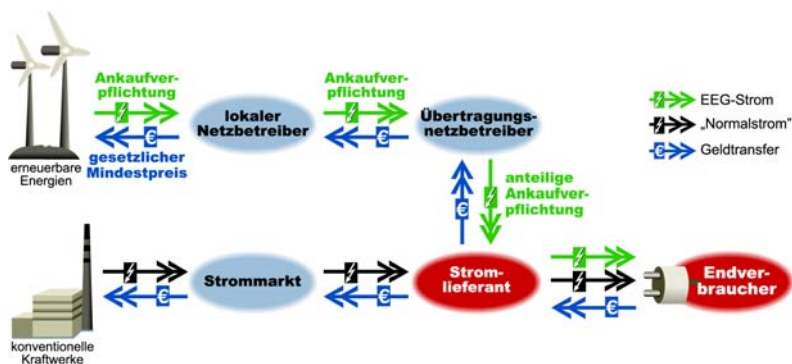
Ankaufverpflichtung

lokaler Netzbetreiber

Ankaufverpflichtung

Übertragungsnetzbetreiber

EEG-Strom

„Normalstrom"

Geldtransfer

erneuerbare Energien

gesetzlicher Mindestpreis

anteilige Ankaufverpflichtung

Strommarkt

Stromlieferant

Endverbraucher

konventionelle Kraftwerke